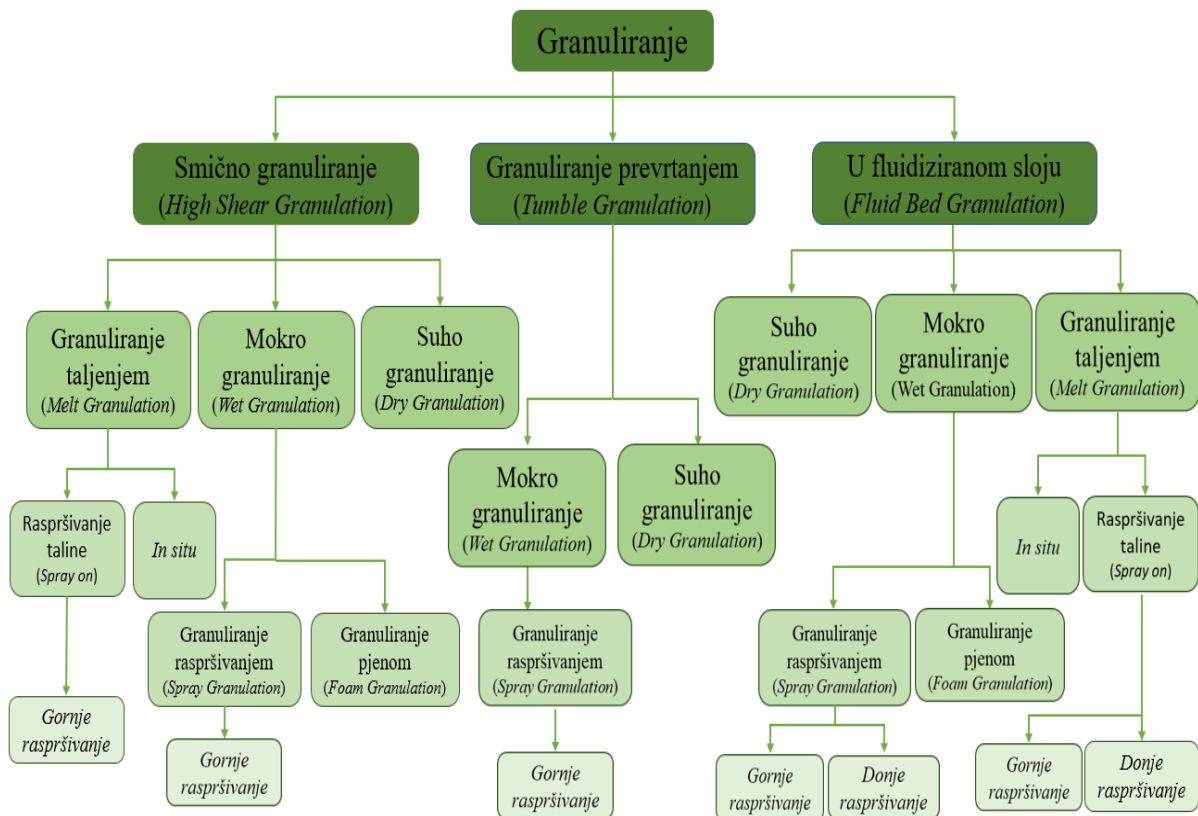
Granuliranje

Smično granuliranje
(*High Shear Granulation*)

Granuliranje prevrtanjem
(*Tumble Granulation*)

U fluidiziranom sloju
(*Fluid Bed Granulation*)

Granuliranje taljenjem
(*Melt Granulation*)

Mokro granuliranje
(*Wet Granulation*)

Suho granuliranje
(*Dry Granulation*)

Raspršivanje taline
(*Spray on*)

*In situ*

Gornje raspršivanje

Granuliranje raspršivanjem
(*Spray Granulation*)

Granuliranje pjenom
(*Foam Granulation*)

Gornje raspršivanje

Mokro granuliranje
(*Wet Granulation*)

Suho granuliranje
(*Dry Granulation*)

Granuliranje raspršivanjem
(*Spray Granulation*)

Gornje raspršivanje

Suho granuliranje
(*Dry Granulation*)

Mokro granuliranje
(Wet Granulation)

Granuliranje taljenjem
(*Melt Granulation*)

Granuliranje raspršivanjem
(*Spray Granulation*)

Granuliranje pjenom
(*Foam Granulation*)

Gornje raspršivanje

Donje raspršivanje

*In situ*

Raspršivanje taline
(*Spray on*)

Gornje raspršivanje

Donje raspršivanje